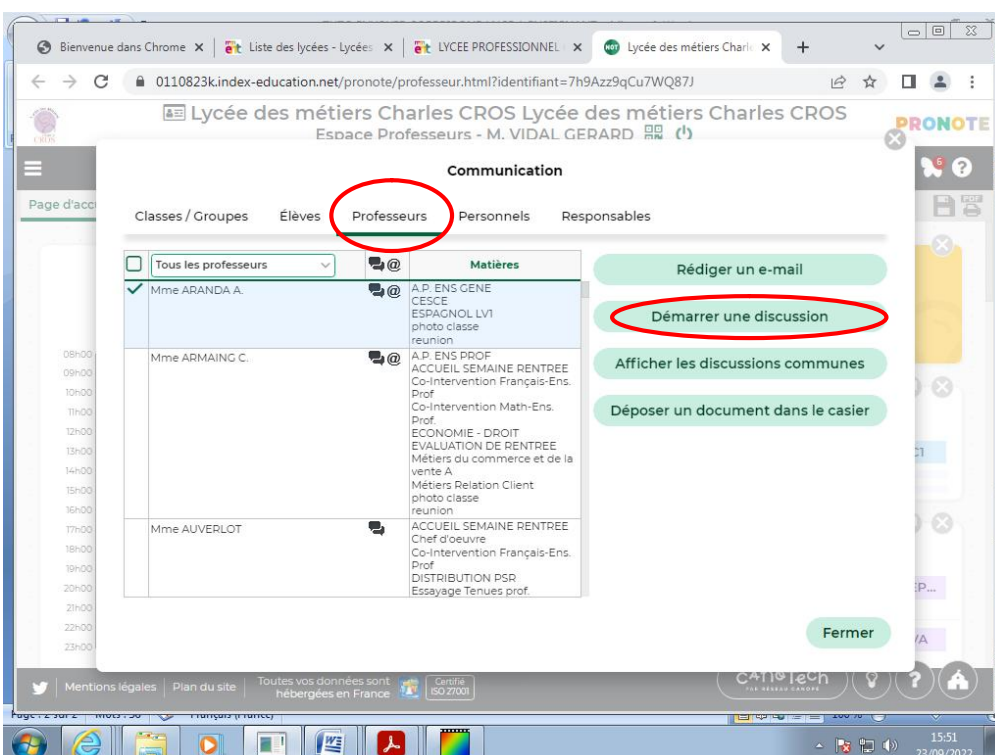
Bienvenue dans Chrome ×
Liste des lycées - Lycées ×
LYCEE PROFESSIONNEL ×
Lycée des métiers Charle ×
+

0110823k.index-education.net/pronote/professeur.html?identifiant=7h9Azz9qCu7WQ87J

Lycée des métiers Charles CROS Lycée des métiers Charles CROS
Espace Professeurs - M. VIDAL GERARD

PRONOTE

Page d'acc

Communication

Classes / Groupes
Élèves
Professeurs
Personnels
Responsables

| | Tous les professeurs | @ | Matières |
|---|---|---|---|
| ✓ | Mme ARANDA A. | @ | A.P. ENS GENE CESCE ESPAGNOL LV1 photo classe reunion |
| | Mme ARMAING C. | @ | A.P. ENS PROF ACCUEIL SEMAINE RENTREE Co-Intervention Français-Ens. Prof Co-Intervention Math-Ens. Prof. ECONOMIE - DROIT EVALUATION DE RENTREE Métiers du commerce et de la vente A Métiers Relation Client photo classe reunion |
| | Mme AUVERLOT | | ACCUEIL SEMAINE RENTREE Chef d'oeuvre Co-Intervention Français-Ens. Prof DISTRIBUTION PSR Essayage Tenues prof. |

Rédiger un e-mail
Démarrer une discussion
Afficher les discussions communes
Déposer un document dans le casier

Fermer

08h00
09h00
10h00
11h00
12h00
13h00
14h00
15h00
16h00
17h00
18h00
19h00
20h00
21h00
22h00
23h00

Mentions légales
Plan du site
Toutes vos données sont hébergées en France
Certifié ISO 27001

15:51
22/09/2022